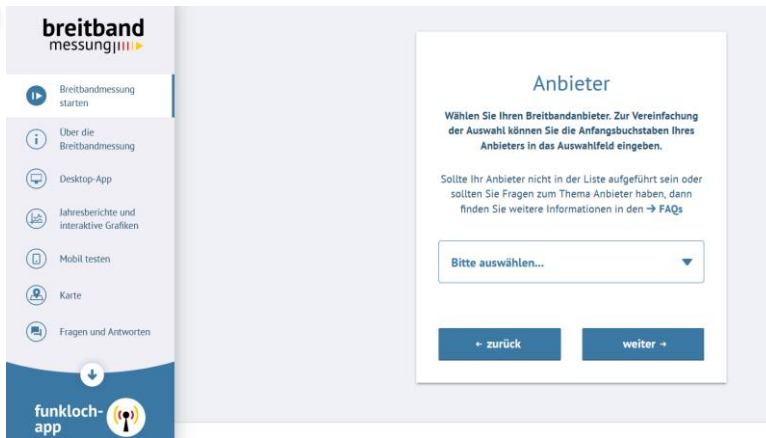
breitband
messung

Breitbandmessung starten

Über die Breitbandmessung

Desktop-App

Jahresberichte und interaktive Grafiken

Mobil testen

Karte

Fragen und Antworten

funkloch-app

Anbieter

Wählen Sie Ihren Breitbandanbieter. Zur Vereinfachung der Auswahl können Sie die Anfangsbuchstaben Ihres Anbieters in das Auswahlfeld eingeben.

Sollte Ihr Anbieter nicht in der Liste aufgeführt sein oder sollten Sie Fragen zum Thema Anbieter haben, dann finden Sie weitere Informationen in den → FAQs

Bitte auswählen...

← zurück

weiter →